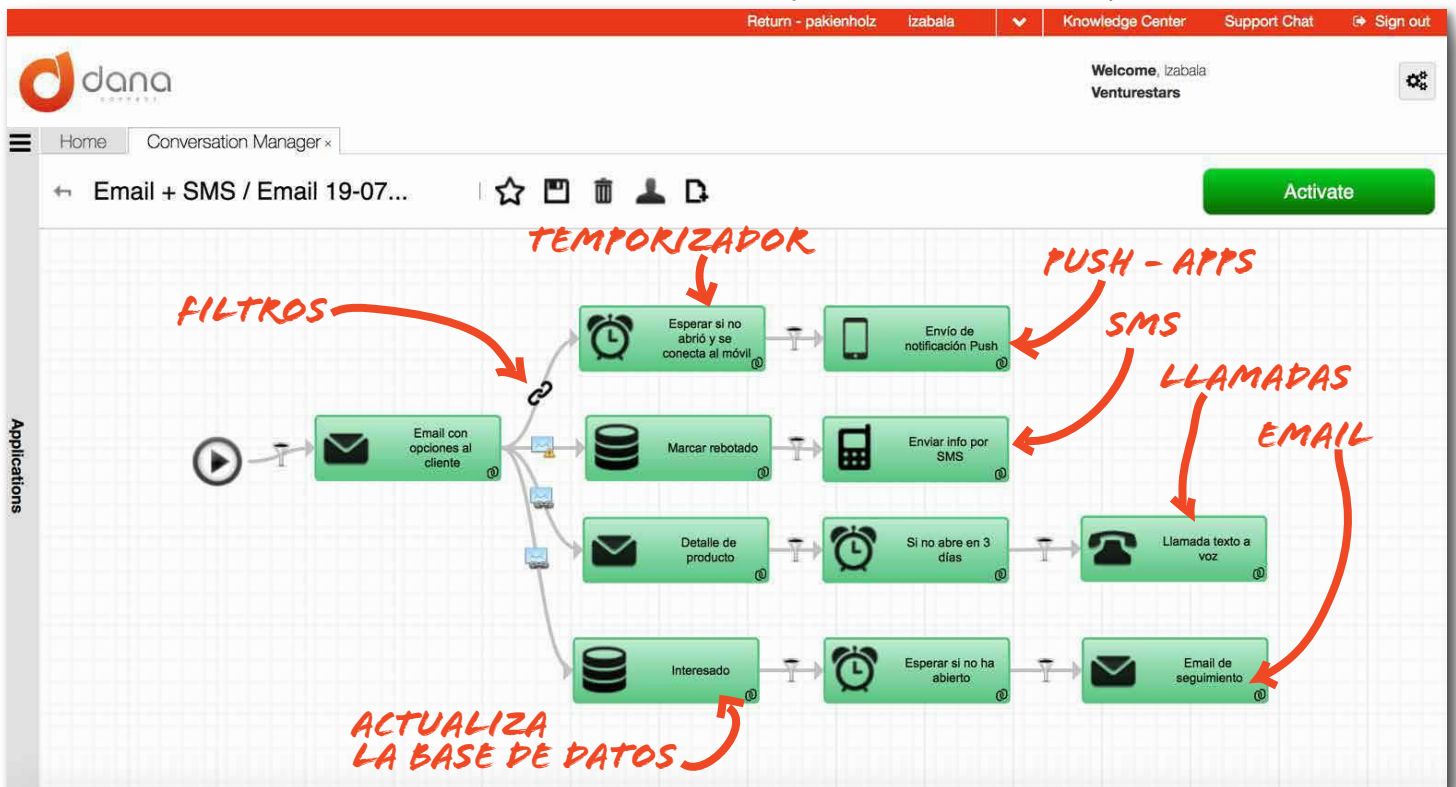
Return - pakienholz Izabala Knowledge Center Support Chat Sign out

dana

Welcome, Izabala
Venturestars

Home Conversation Manager ×

Email + SMS / Email 19-07...

Activate

Applications

TEMPORIZADOR

PUSH - APPS

FILTROS

SMS

LLAMADAS

EMAIL

Esperar si no abrió y se conecta al móvil

Envío de notificación Push

Email con opciones al cliente

Marcar rebotado

Enviar info por SMS

Detalle de producto

Si no abre en 3 días

Llamada texto a voz

Interesado

Esperar si no ha abierto

Email de seguimiento

ACTUALIZA LA BASE DE DATOS